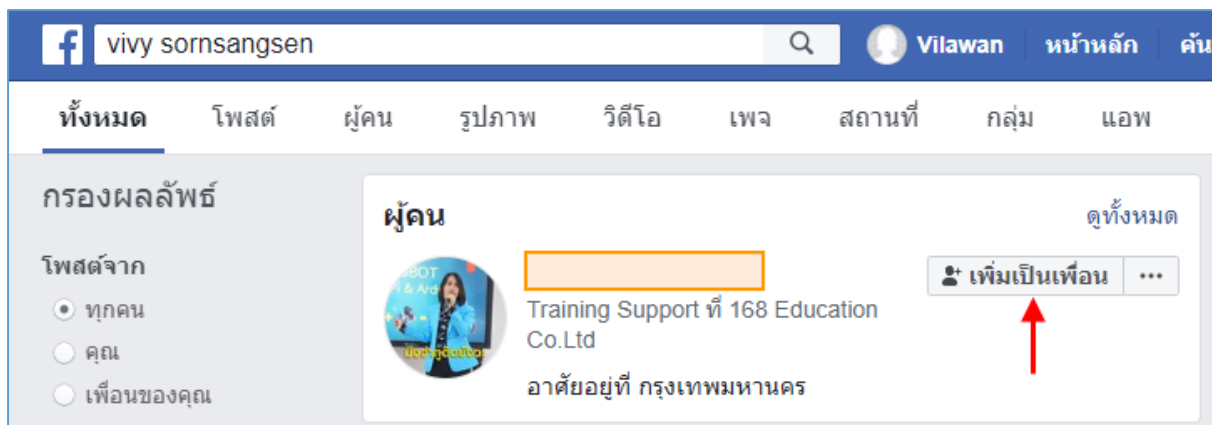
vivy sornsangsen

Vilawan หน้าหลัก ค้น

ทั้งหมด โพสต์ ผู้คน รูปภาพ วิดีโอ เพจ สถานที่ กลุ่ม แอพ

กรองผลลัพธ์

โพสต์จาก

ทุกคน

คุณ

เพื่อนของคุณ

ผู้คน

ดูทั้งหมด

เพิ่มเป็นเพื่อน

...

Training Support ที่ 168 Education Co.Ltd

อาศัยอยู่ที่ กรุงเทพมหานคร